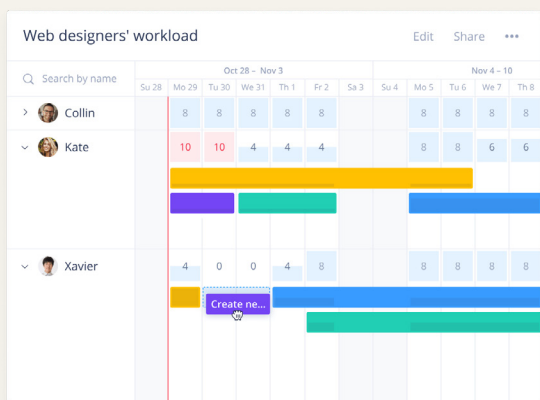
Web designers' workload

Edit Share •••

Search by name

Oct 28 – Nov 3

Nov 4 – 10

| | Su 28 | Mo 29 | Tu 30 | We 31 | Th 1 | Fr 2 | Sa 3 | Su 4 | Mo 5 | Tu 6 | We 7 | Th 8 |
|---|---|---|---|---|---|---|---|---|---|---|---|---|
| Collin | | 8 | 8 | 8 | 8 | 8 | | | 8 | 8 | 8 | 8 |
| Kate | | 10 | 10 | 4 | 4 | 4 | | | 8 | 8 | 6 | 6 |
| Xavier | | 4 | 0 | 0 | 4 | 8 | | | 8 | 8 | 8 | 8 |

Create ne...